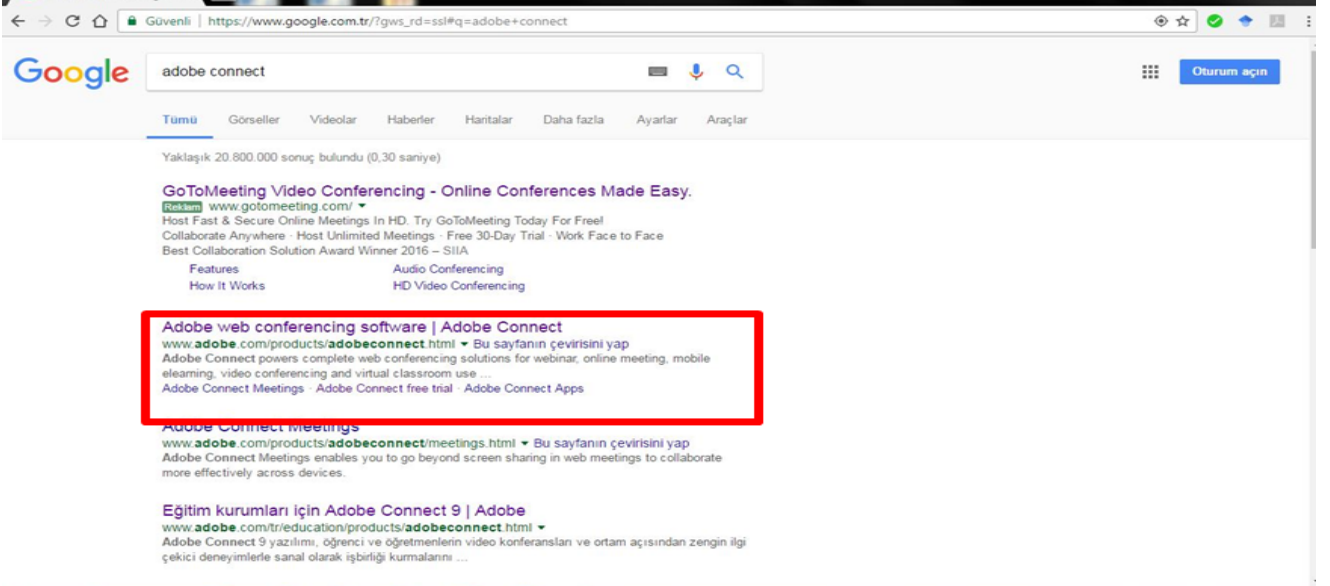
Güvenli | https://www.google.com.tr/?gws_rd=ssl#q=adobe+connect

Google

adobe connect

Oturum açın

Tümü Görseller Videolar Haberler Haritalar Daha fazla Ayarlar Araçlar

Yaklaşık 20.800.000 sonuç bulundu (0,30 saniye)

GoToMeeting Video Conferencing - Online Conferences Made Easy.
Reklam www.gotomeeting.com/
Host Fast & Secure Online Meetings In HD. Try GoToMeeting Today For Free!
Collaborate Anywhere · Host Unlimited Meetings · Free 30-Day Trial · Work Face to Face
Best Collaboration Solution Award Winner 2016 – SIIA
Features
How It Works
Audio Conferencing
HD Video Conferencing

Adobe web conferencing software | Adobe Connect
www.adobe.com/products/adobeconnect.html ▾ Bu sayfanın çevirisini yap
Adobe Connect powers complete web conferencing solutions for webinar, online meeting, mobile elearning, video conferencing and virtual classroom use ...
Adobe Connect Meetings · Adobe Connect free trial · Adobe Connect Apps

Adobe Connect Meetings
www.adobe.com/products/adobeconnect/meetings.html ▾ Bu sayfanın çevirisini yap
Adobe Connect Meetings enables you to go beyond screen sharing in web meetings to collaborate more effectively across devices.

Eğitim kurumları için Adobe Connect 9 | Adobe
www.adobe.com/tr/education/products/adobeconnect.html ▾
Adobe Connect 9 yazılımı, öğrenci ve öğretmenlerin video konferansları ve ortam açısından zengin ilgi çekici deneyimlerle sanal olarak işbirliği kurmalarını ...